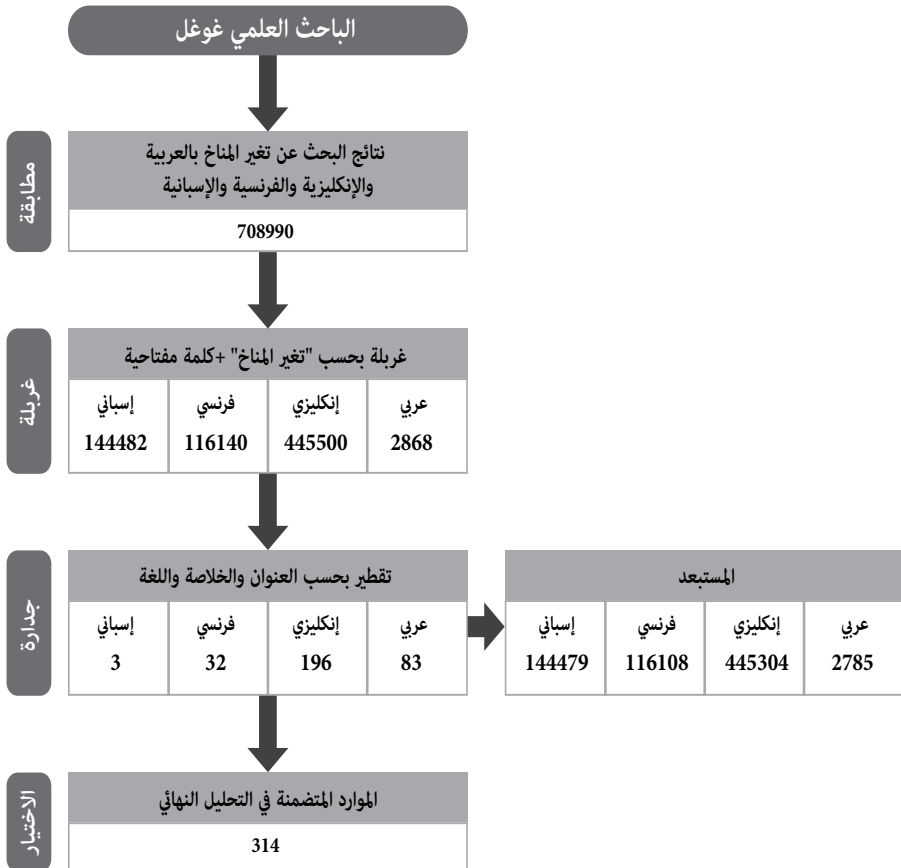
الباحث العلمي غوغل

مطابقة

نتائج البحث عن تغير المناخ بالعربية والإنكليزية والفرنسية والإسبانية

708990

غربلة

غربلة بحسب "تغير المناخ" +كلمة مفتاحية

| عربي | إنكليزي | فرنسي | إسباني |
|---|---|---|---|
| 2868 | 445500 | 116140 | 144482 |

جدارة

تقطير بحسب العنوان والخلاصة واللغة

| عربي | إنكليزي | فرنسي | إسباني |
|---|---|---|---|
| 83 | 196 | 32 | 3 |

المستبعد

| عربي | إنكليزي | فرنسي | إسباني |
|---|---|---|---|
| 2785 | 445304 | 116108 | 144479 |

الاختيار

الموارد المتضمنة في التحليل النهائي

314